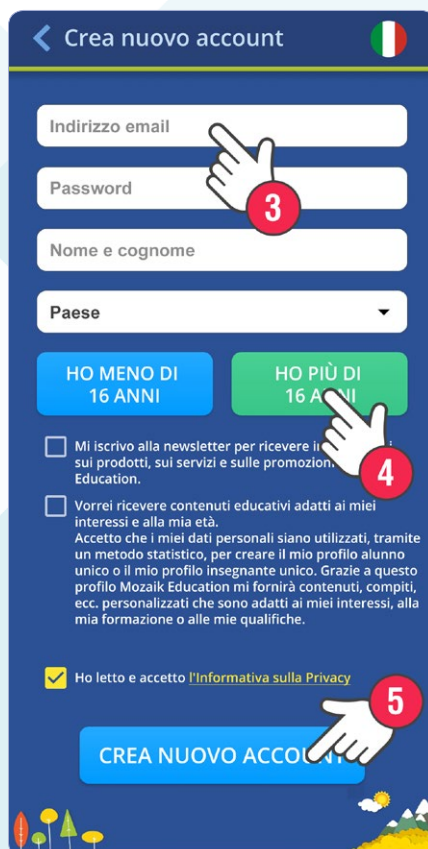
Crea nuovo account

Indirizzo email

3

Password

Nome e cognome

Paese

HO MENO DI 16 ANNI

HO PIÙ DI 16 A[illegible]NI

Mi iscrivo alla newsletter per ricevere in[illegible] sui prodotti, sui servizi e sulle promozion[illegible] Education.

4

Vorrei ricevere contenuti educativi adatti ai miei interessi e alla mia età.
Accetto che i miei dati personali siano utilizzati, tramite un metodo statistico, per creare il mio profilo alunno unico o il mio profilo insegnante unico. Grazie a questo profilo Mozaik Education mi fornirà contenuti, compiti, ecc. personalizzati che sono adatti ai miei interessi, alla mia formazione o alle mie qualifiche.

Ho letto e accetto l'Informativa sulla Privacy

5

CREA NUOVO ACCOU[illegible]T